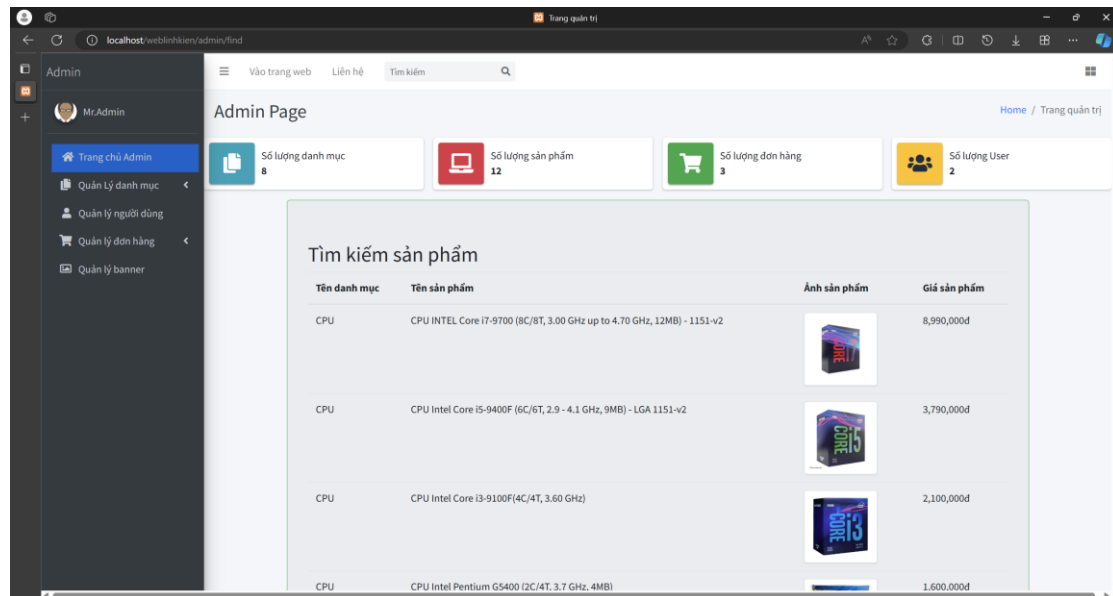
Trang quản trị

localhost/weblinhkien/admin/find

Admin

Mr.Admin

Trang chủ Admin
Quản Lý danh mục
Quản lý người dùng
Quản lý đơn hàng
Quản lý banner

Vào trang web   Liên hệ   Tìm kiếm

Admin Page

Home / Trang quản trị

Số lượng danh mục
8

Số lượng sản phẩm
12

Số lượng đơn hàng
3

Số lượng User
2

Tìm kiếm sản phẩm

| Tên danh mục | Tên sản phẩm | Ảnh sản phẩm | Giá sản phẩm |
|---|---|---|---|
| CPU | CPU INTEL Core i7-9700 (8C/8T, 3.00 GHz up to 4.70 GHz, 12MB) - 1151-v2 | | 8,990,000đ |
| CPU | CPU Intel Core i5-9400F (6C/6T, 2.9 - 4.1 GHz, 9MB) - LGA 1151-v2 | | 3,790,000đ |
| CPU | CPU Intel Core i3-9100F(4C/4T, 3.60 GHz) | | 2,100,000đ |
| CPU | CPU Intel Pentium G5400 (2C/4T, 3.7 GHz, 4MB) | | 1,600,000đ |